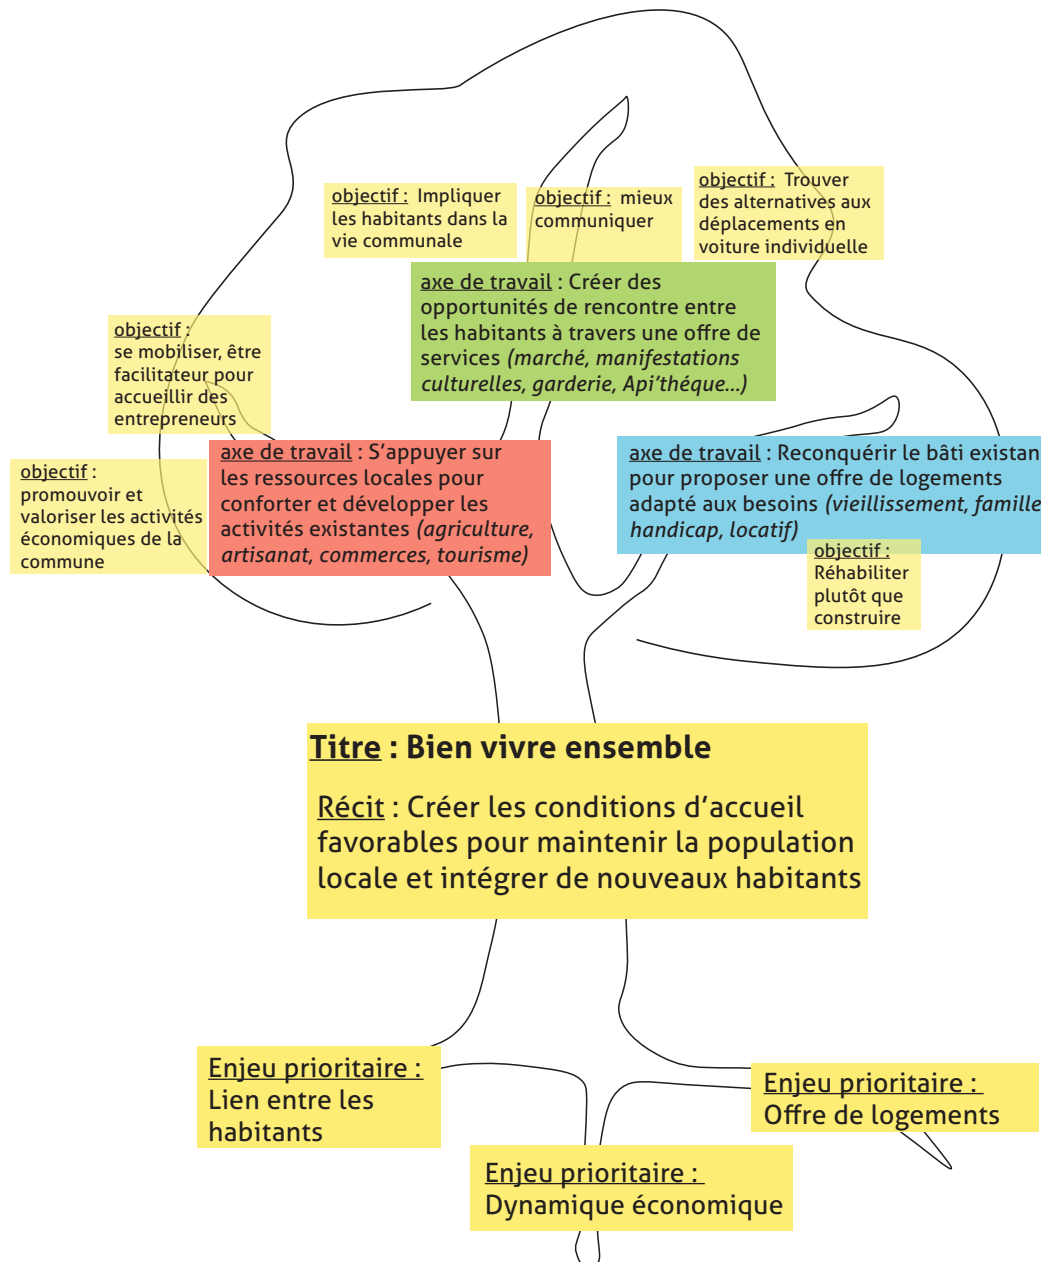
objectif : Impliquer les habitants dans la vie communale

objectif : mieux communiquer

objectif : Trouver des alternatives aux déplacements en voiture individuelle

axe de travail : Créer des opportunités de rencontre entre les habitants à travers une offre de services *(marché, manifestations culturelles, garderie, Api'théque...)*

objectif : se mobiliser, être facilitateur pour accueillir des entrepreneurs

objectif : promouvoir et valoriser les activités économiques de la commune

axe de travail : S'appuyer sur les ressources locales pour conforter et développer les activités existantes *(agriculture, artisanat, commerces, tourisme)*

axe de travail : Reconquérir le bâti existan pour proposer une offre de logements adapté aux besoins *(vieillissement, famille handicap, locatif)*

objectif : Réhabiliter plutôt que construire

Titre : Bien vivre ensemble

Récit : Créer les conditions d'accueil favorables pour maintenir la population locale et intégrer de nouveaux habitants

Enjeu prioritaire : Lien entre les habitants

Enjeu prioritaire : Offre de logements

Enjeu prioritaire : Dynamique économique